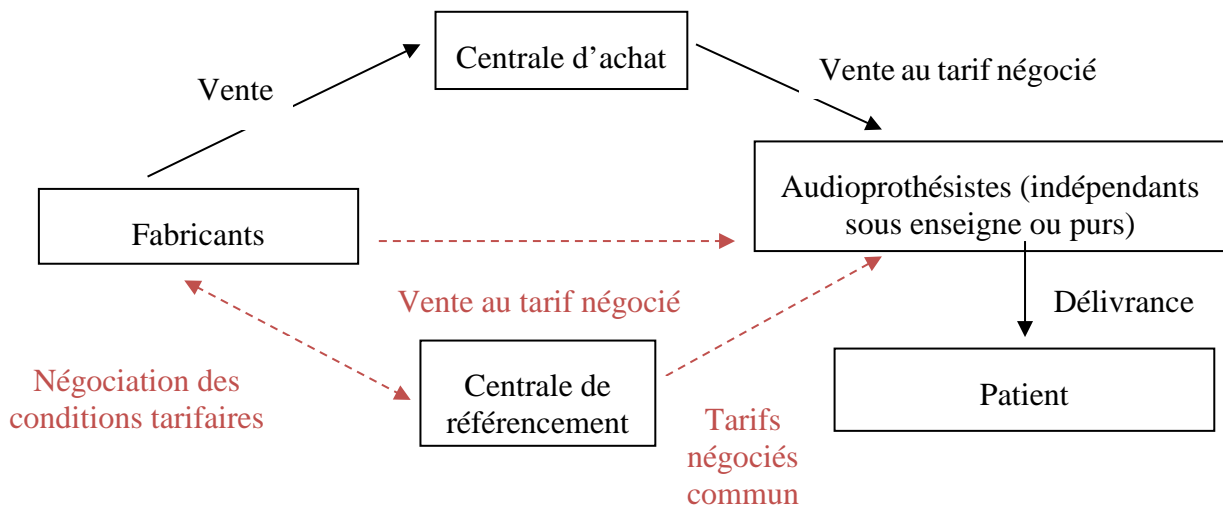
Centrale d’achat

Vente

Vente au tarif négocié

Audioprothésistes (indépendants sous enseigne ou purs)

Fabricants

Vente au tarif négocié

Délivrance

Négociation des conditions tarifaires

Centrale de référencement

Patient

Tarifs négociés commun